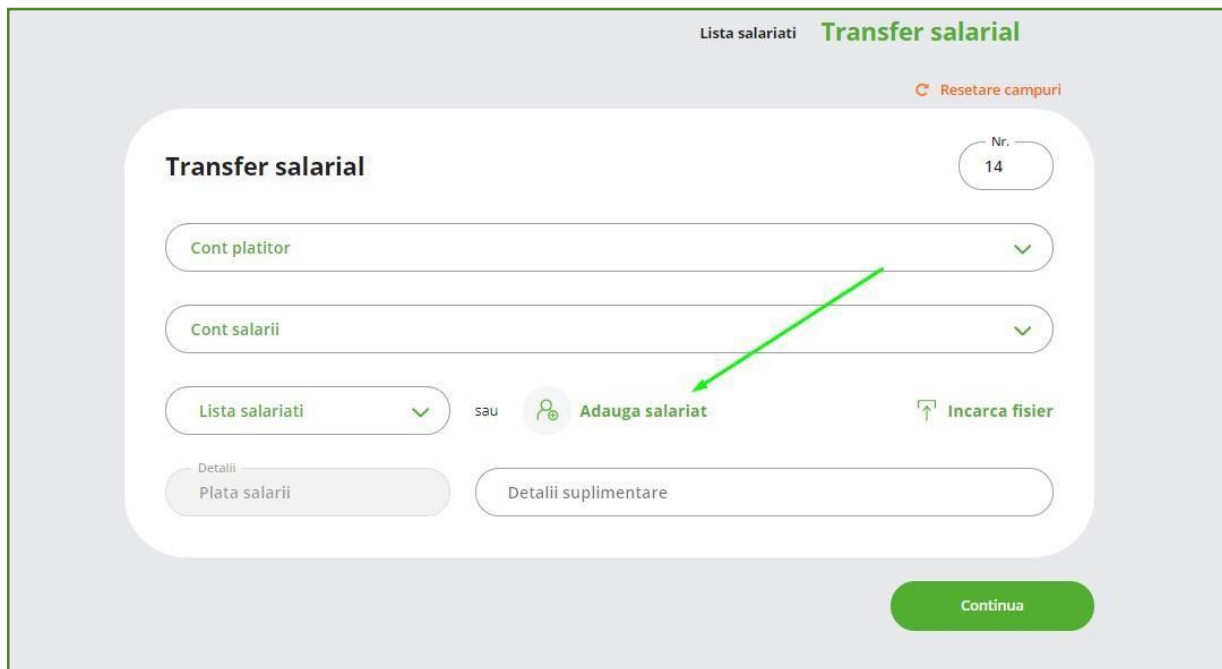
Lista salariati Transfer salarial

Resetare campuri

Transfer salarial

Nr.
14

Cont platitor

Cont salarii

Lista salariati

sau

Adauga salariat

Incarca fisier

Detalii
Plata salarii

Detalii suplimentare

Continua